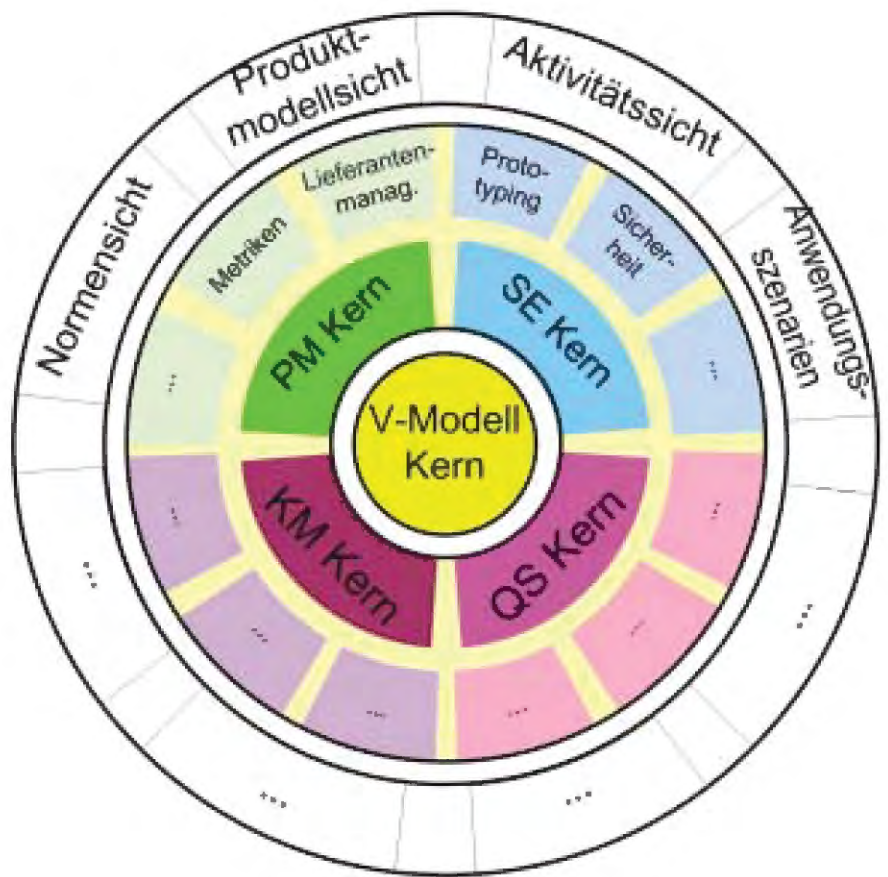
Normensicht
Produktmodellsicht
Aktivitätssicht
Anwendungsszenarien
...
...
...
...
Metriken
Lieferantenmanag.
Prototyping
Sicherheit
...
...
...
...
...
...
...
...
...
PM Kern
SE Kern
KM Kern
QS Kern
V-Modell Kern